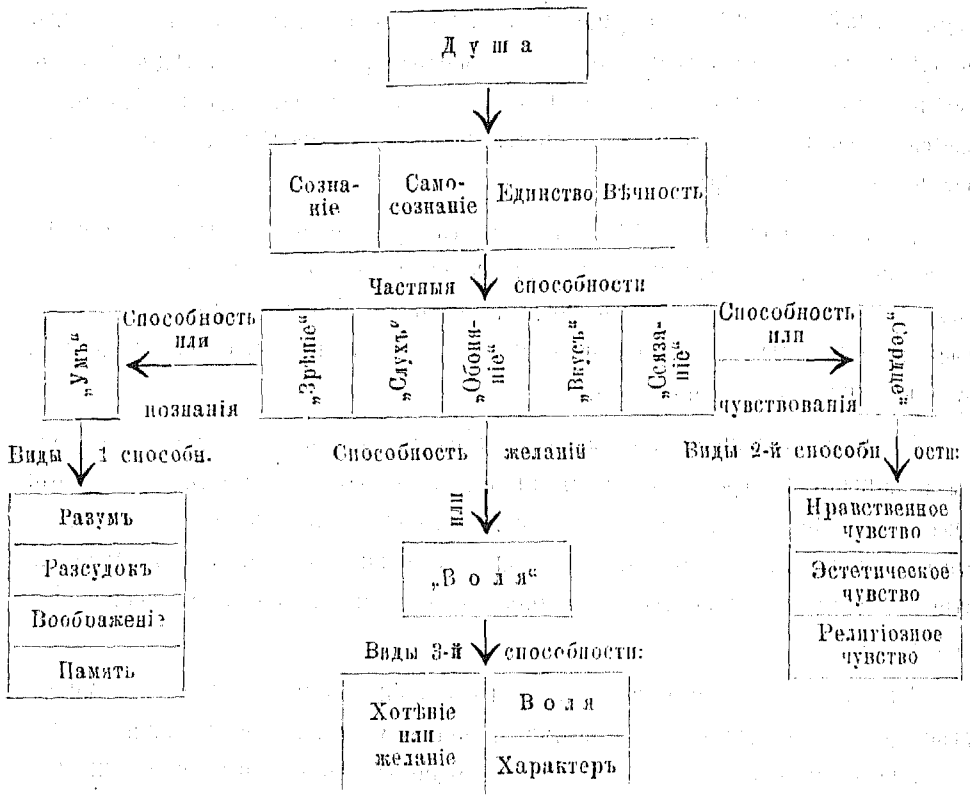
Д у ш а

| Сознаніе | Самосознаніе | Единство | Вѣчность |
|---|---|---|---|

Частныя способности

| „Зрѣніе“ | „Слухъ“ | „Обоняніе“ | „Вкусъ“ | „Осязаніе“ |
|---|---|---|---|---|

Способность или познанія

„Умъ“

Способность или чувствованія

„Сердце“

Виды 1 способн.

| Разумъ |
|---|
| Разсудокъ |
| Воображеніе |
| Память |

Способность желаній или

„В о л я“

Виды 3-й способности:

| Хотѣніе или желаніе | В о л я |
|---|---|
| | Характеръ |

Виды 2-й способности:

| Нравственное чувство |
|---|
| Эстетическое чувство |
| Религіозное чувство |